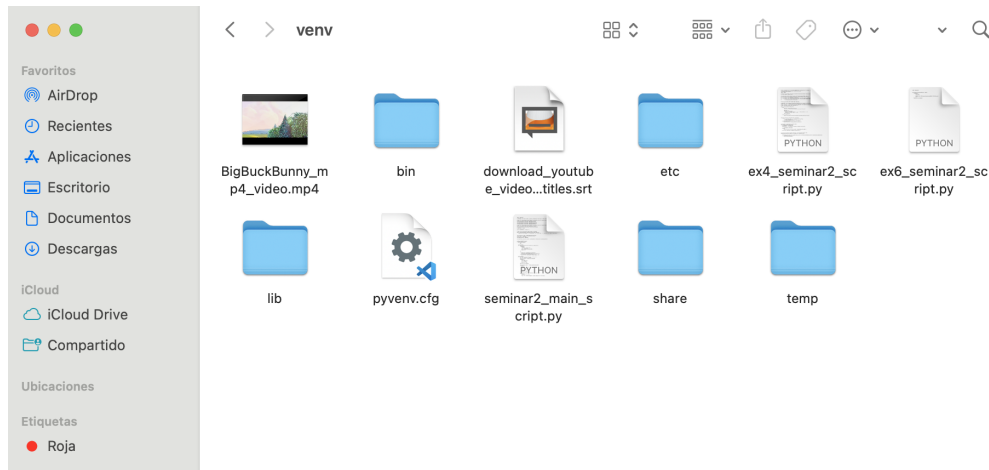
venv

Favoritos
AirDrop
Recientes
Aplicaciones
Escritorio
Documentos
Descargas

iCloud
iCloud Drive
Compartido

Ubicaciones

Etiquetas
Roja

BigBuckBunny_mp4_video.mp4
bin
download_youtube_video...titles.srt
etc
PYTHON
ex4_seminar2_script.py
PYTHON
ex6_seminar2_script.py
lib
pyvenv.cfg
PYTHON
seminar2_main_script.py
share
temp